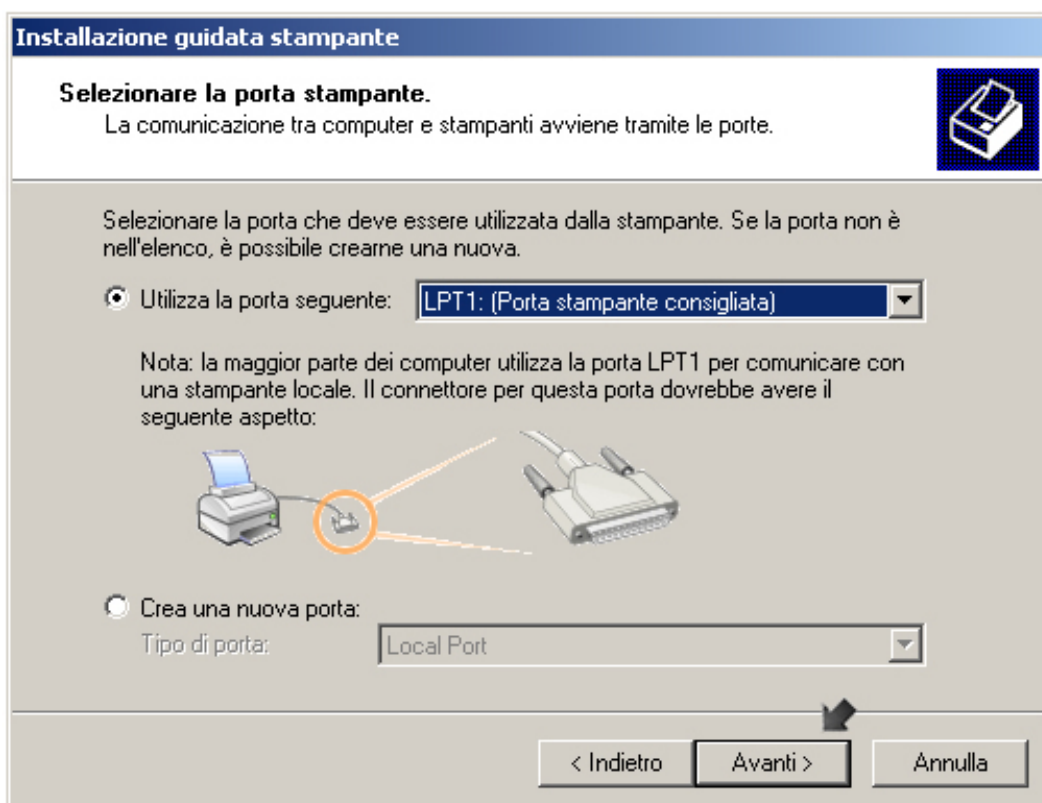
Installazione guidata stampante

Selezionare la porta stampante.
La comunicazione tra computer e stampanti avviene tramite le porte.

Selezionare la porta che deve essere utilizzata dalla stampante. Se la porta non è nell'elenco, è possibile crearne una nuova.

Utilizza la porta seguente: LPT1: (Porta stampante consigliata)

Nota: la maggior parte dei computer utilizza la porta LPT1 per comunicare con una stampante locale. Il connettore per questa porta dovrebbe avere il seguente aspetto:

Crea una nuova porta:
Tipo di porta: Local Port

< Indietro | Avanti > | Annulla